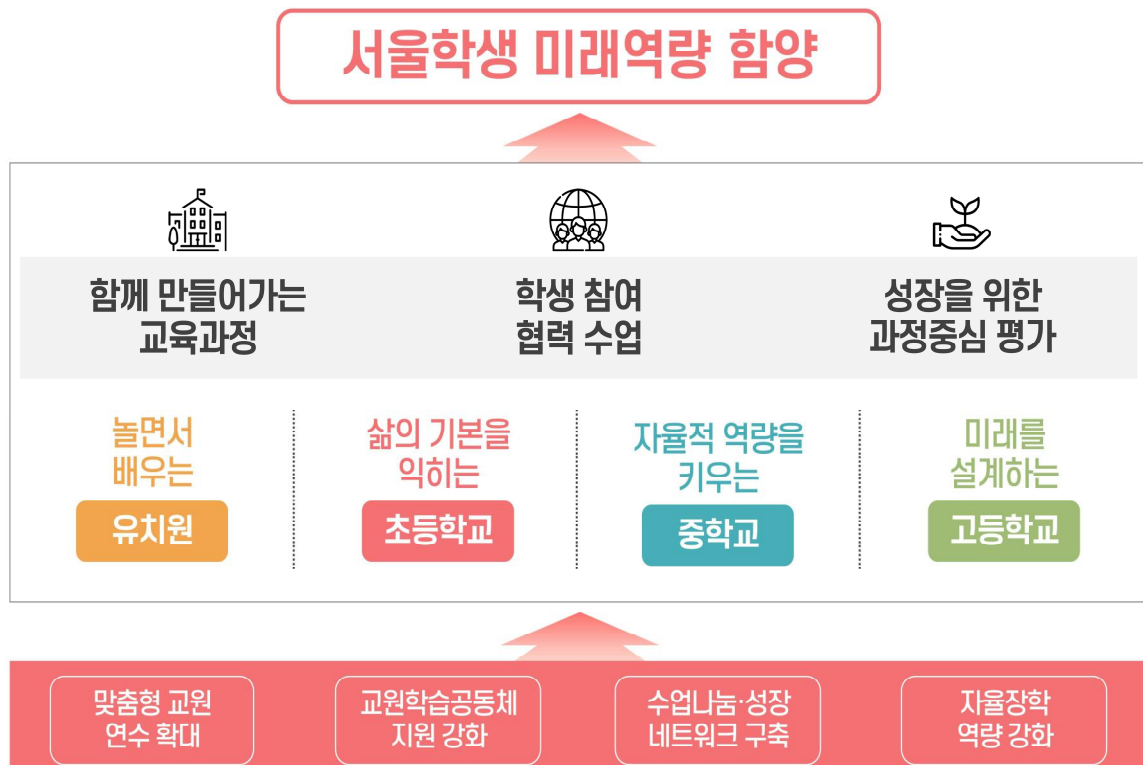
서울학생 미래역량 함양

함께 만들어가는 교육과정

학생 참여 협력 수업

성장을 위한 과정중심 평가

놀면서 배우는

유치원

삶의 기본을 익히는

초등학교

자율적 역량을 키우는

중학교

미래를 설계하는

고등학교

맞춤형 교원 연수 확대

교원학습공동체 지원 강화

수업나눔·성장 네트워크 구축

자율장학 역량 강화